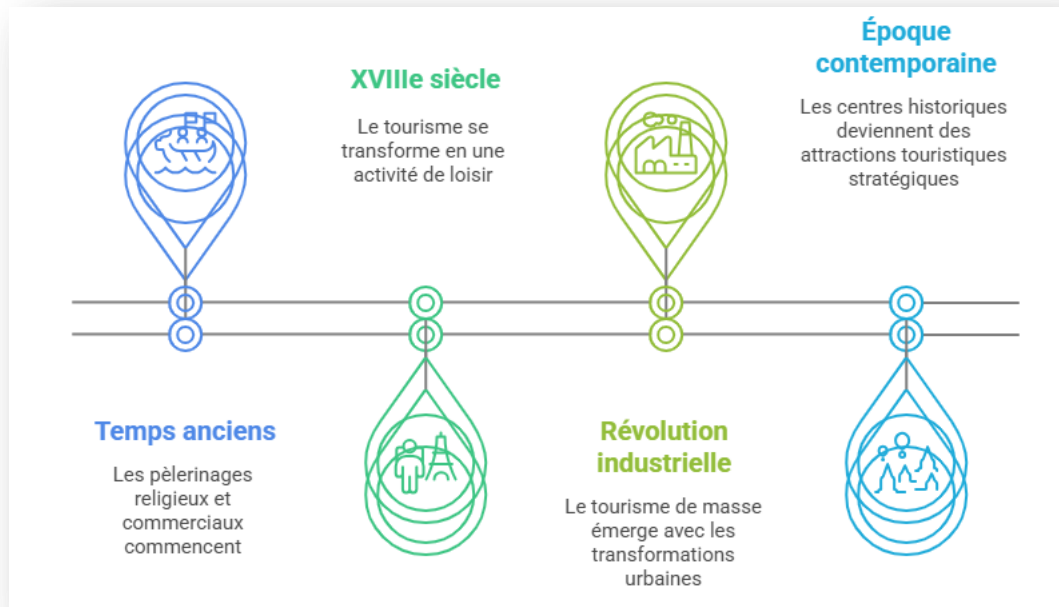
XVIIIe siècle

Le tourisme se transforme en une activité de loisir

Époque contemporaine

Les centres historiques deviennent des attractions touristiques stratégiques

Temps anciens

Les pèlerinages religieux et commerciaux commencent

Révolution industrielle

Le tourisme de masse émerge avec les transformations urbaines